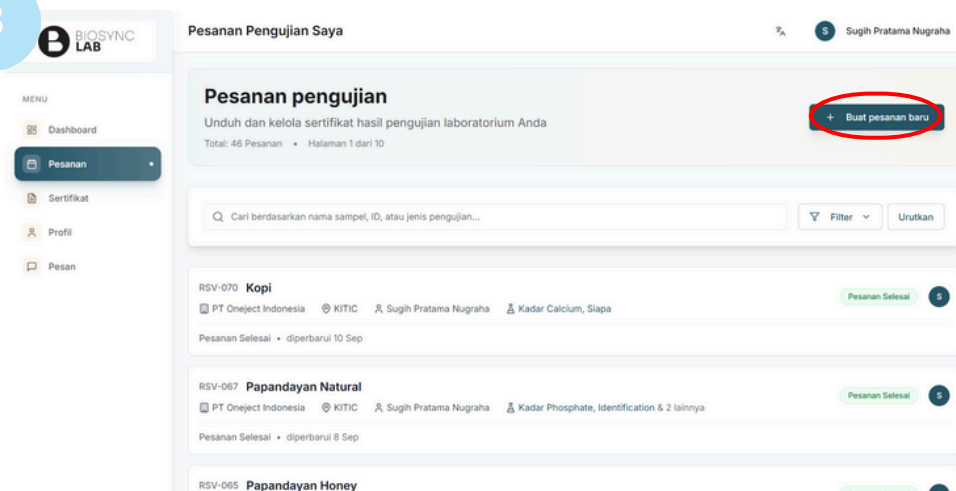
BIOSYNC LAB

MENU

Dashboard

Pesanan

Sertifikat

Profil

Pesan

Pesanan Pengujian Saya

S Sugih Pratama Nugraha

Pesanan pengujian

Unduh dan kelola sertifikat hasil pengujian laboratorium Anda

Total: 46 Pesanan • Halaman 1 dari 10

+ Buat pesanan baru

Cari berdasarkan nama sampel, ID, atau jenis pengujian...

Filter

Urutkan

RSV-070 Kopi

PT Oneject Indonesia KITIC Sugih Pratama Nugraha Kadar Calcium, Siapa

Pesanan Selesai

S

Pesanan Selesai • diperbarui 10 Sep

RSV-067 Papandayan Natural

PT Oneject Indonesia KITIC Sugih Pratama Nugraha Kadar Phosphate, Identification & 2 lainnya

Pesanan Selesai

S

Pesanan Selesai • diperbarui 8 Sep

RSV-065 Papandayan Honey